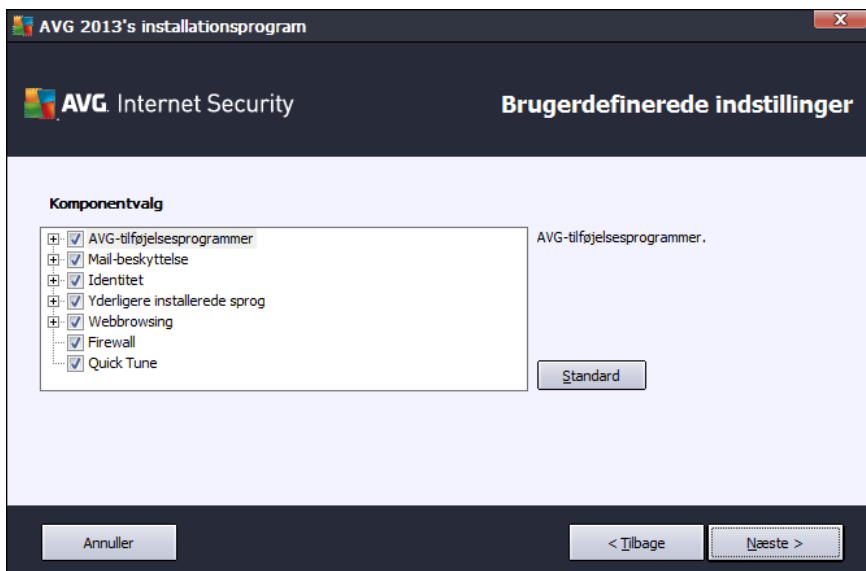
AVG 2013's installationsprogram

AVG. Internet Security

Brugerdefinerede indstillinger

Komponentvalg

AVG-tilføjelsesprogrammer
Mail-beskyttelse
Identitet
Yderligere installerede sprog
Webbrowsing
Firewall
Quick Tune

AVG-tilføjelsesprogrammer.

Standard

Annuller

< Tilbage

Næste >